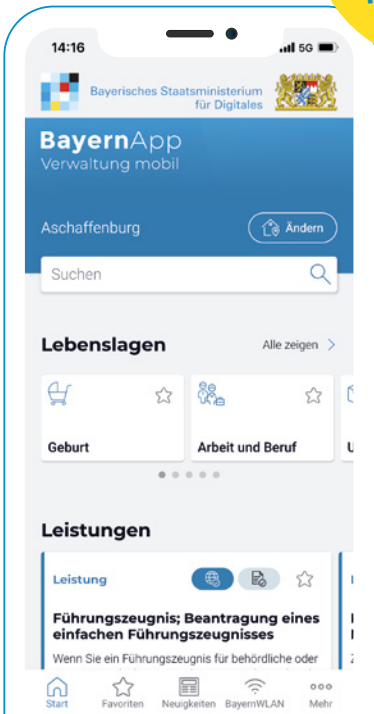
14:16

5G

Bayerisches Staatsministerium für Digitales

BayernApp
Verwaltung mobil

Aschaffenburg

Ändern

Suchen

Lebenslagen

Alle zeigen

Geburt

Arbeit und Beruf

Leistungen

Leistung

Führungszeugnis; Beantragung eines einfachen Führungszeugnisses

Wenn Sie ein Führungszeugnis für behördliche oder

Start

Favoriten

Neuigkeiten

BayernWLAN

Mehr